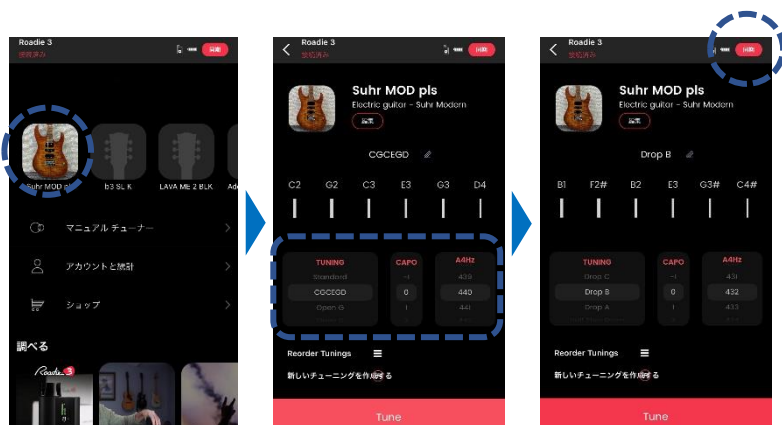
Roadie 3
接続済み
同期

Suhr MOD pl
b3 SL K
LAVA ME 2 BLK
Ad

マニュアル チューナー
アカウントと設定
ショップ

調べる
Roadie 3

Roadie 3
接続済み
同期

Suhr MOD pls
Electric guitar - Suhr Modern
編集

CGCEGD

C2 G2 C3 E3 G3 D4

| TUNING | CAPO | A4Hz |
|---|---|---|
| Standard | -1 | 439 |
| CGCEGD | 0 | 440 |
| Open G | 1 | 441 |

Reorder Tunings
新しいチューニングを作成する
Tune

Roadie 3
接続済み
同期

Suhr MOD pls
Electric guitar - Suhr Modern
編集

Drop B

B1 F2# B2 E3 G3# C4#

| TUNING | CAPO | A4Hz |
|---|---|---|
| Drop C | -1 | 431 |
| Drop B | 0 | 432 |
| Drop A | 1 | 433 |

Reorder Tunings
新しいチューニングを作成する
Tune